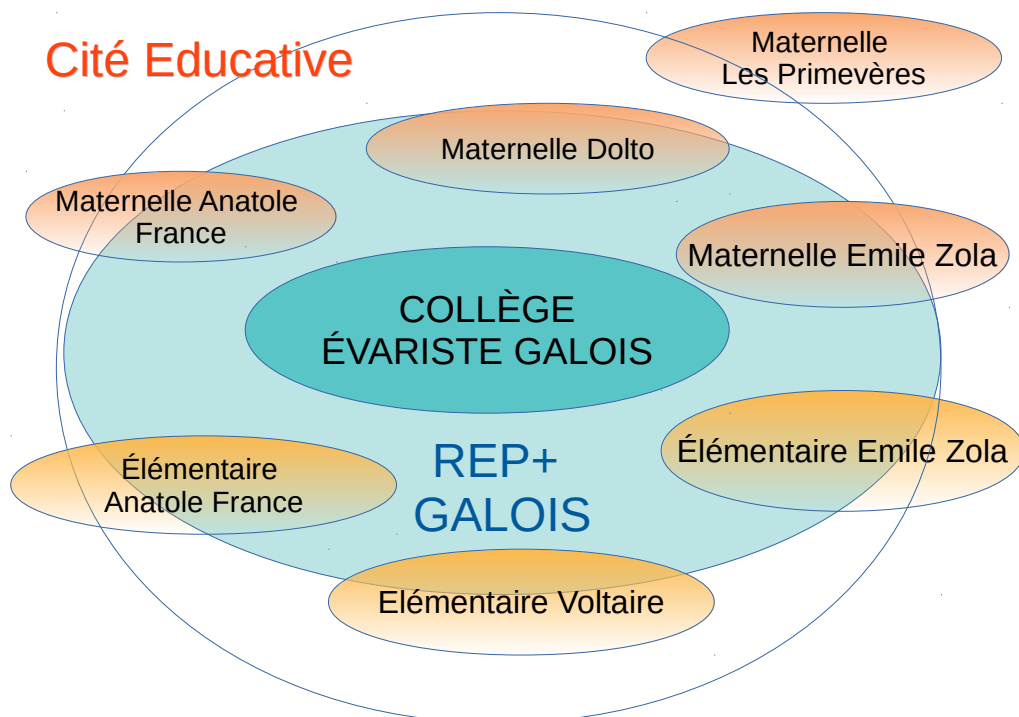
Cité Educative

Maternelle Les Primevères

Maternelle Dolto

Maternelle Anatole France

Maternelle Emile Zola

COLLÈGE ÉVARISTE GALOIS

Élémentaire Emile Zola

Élémentaire Anatole France

REP+ GALOIS

Elémentaire Voltaire